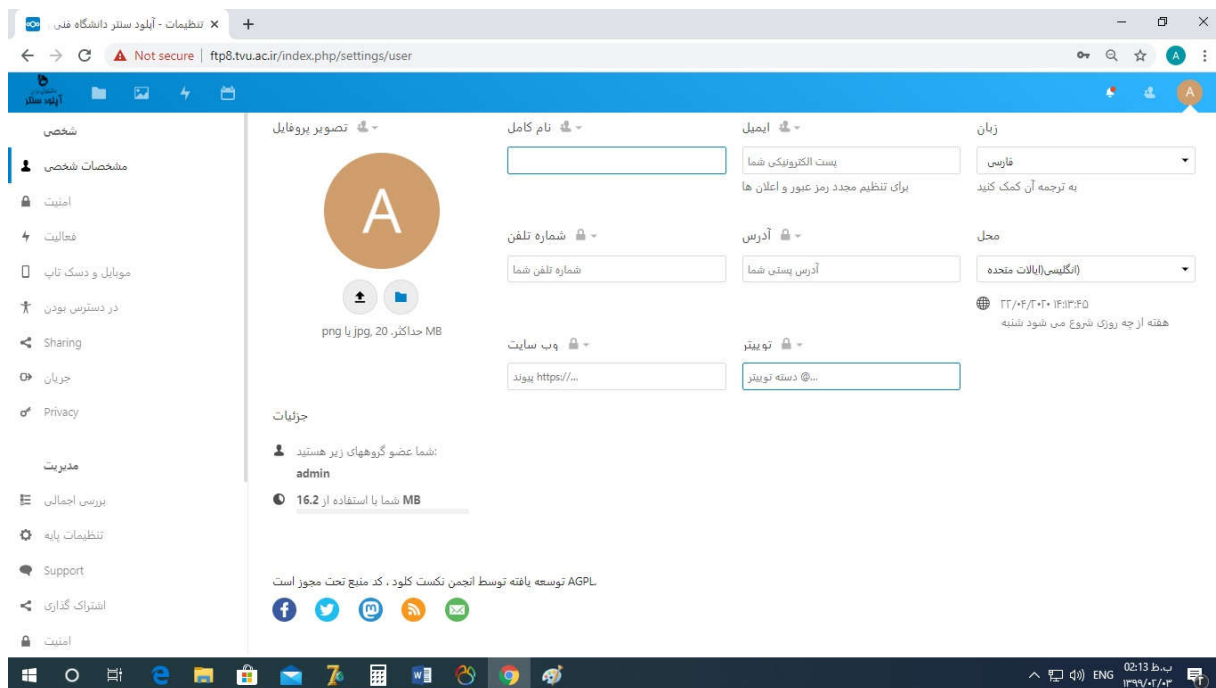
تنظیمات - آپلود سنتر دانشگاه فنی ×
Not secure | ftp8.tvu.ac.ir/index.php/settings/user

آپلود سنتر

A

شخصی
مشخصات شخصی
امنیت
فعالیت
موبایل و دسک تاپ
در دسترس بودن
Sharing
جریان
Privacy

مدیریت
بررسی اجمالی
تنظیمات پایه
Support
اشتراک گذاری
امنیت

تصویر پروفایل
A
png یا jpg, 20 حداکثر MB

نام کامل

ایمیل
پست الکترونیکی شما
برای تنظیم مجدد رمز عبور و اعلان ها

زبان
فارسی
به ترجمه آن کمک کنید

شماره تلفن
شماره تلفن شما

آدرس
آدرس پستی شما

محل
(انگلیسی(ایالات متحده
۲۲/۰۴/۲۰۲۰ ۱۴:۱۳:۴۵
هفته از چه روزی شروع می شود شنبه

وب سایت
https://... پیوند

توییتر
@... دسته توییتر

جزئیات
:شما عضو گروههای زیر هستید
admin
MB شما با استفاده از 16.2

AGPL توسعه یافته توسط انجمن نکست کلود ، کد منبع تحت مجوز است

ENG 02:13 ب.ظ ۱۳۹۹/۰۲/۰۳